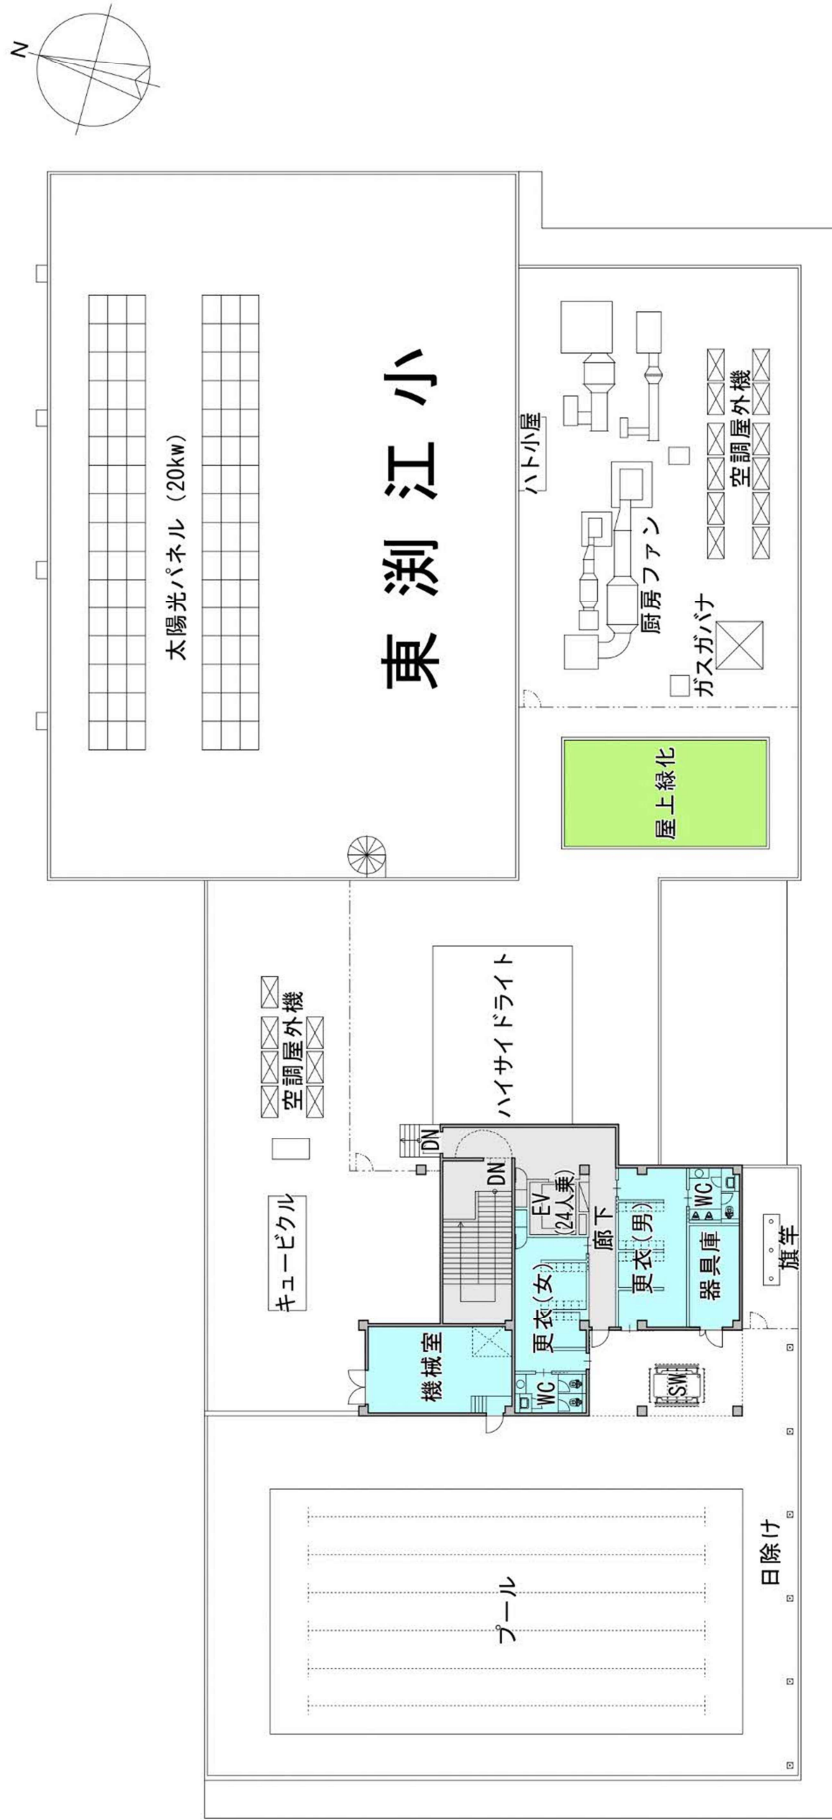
N

太陽光パネル（20kw）

東渕江小

ハト小屋

厨房ファン

空調屋外機

ガスガバナ

屋上緑化

ハイサイドライト

空調屋外機

キュービクル

DN

DN

EV
(24人乗)

廊下

更衣(男)

WC

器具庫

旗竿

更衣(女)

機械室

WC

SW

日除け

プール